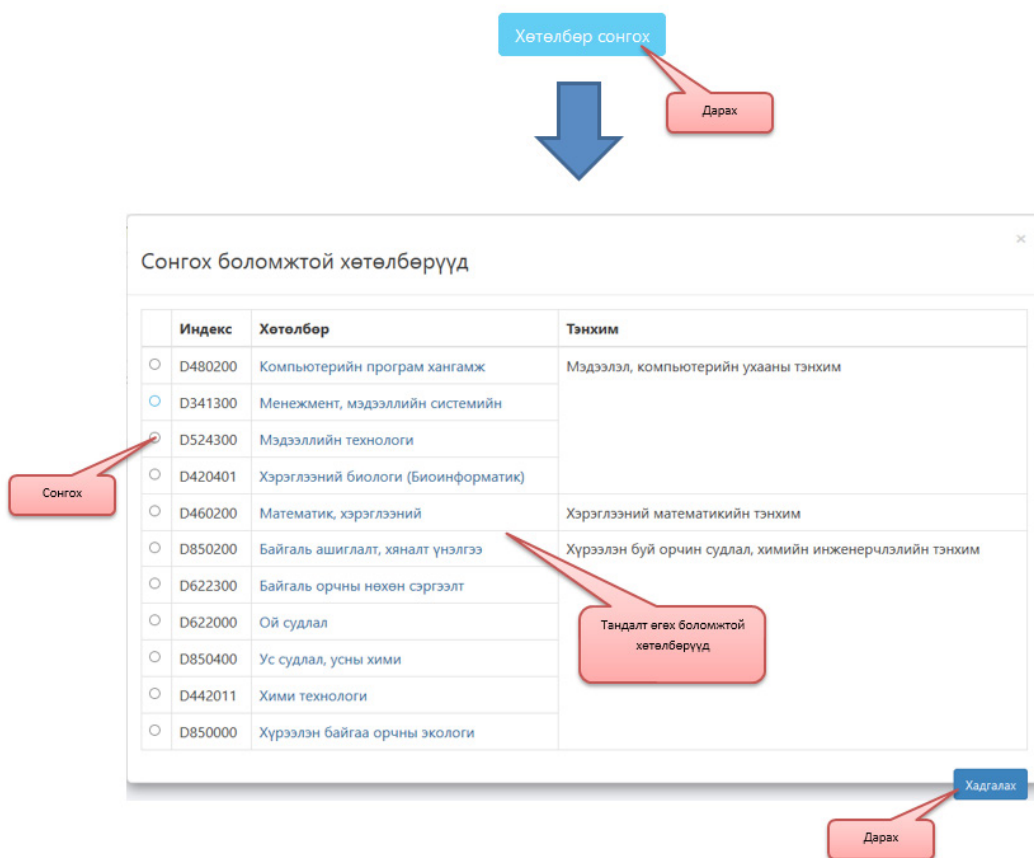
Хөтөлбөр сонгох

Дарах

Сонгох боломжтой хөтөлбөрүүд

×

| | Индекс | Хөтөлбөр | Тэнхим |
|---|---|---|---|
| ○ | D480200 | Компьютерийн програм хангамж | Мэдээлэл, компьютерийн ухааны тэнхим |
| ○ | D341300 | Менежмент, мэдээллийн системийн | |
| ○ | D524300 | Мэдээллийн технологи | |
| ○ | D420401 | Хэрэглээний биологи (Биоинформатик) | |
| ○ | D460200 | Математик, хэрэглээний | Хэрэглээний математикийн тэнхим |
| ○ | D850200 | Байгаль ашиглалт, хяналт үнэлгээ | Хүрээлэн буй орчин судлал, химийн инженерчлэлийн тэнхим |
| ○ | D622300 | Байгаль орчны нөхөн сэргээлт | |
| ○ | D622000 | Ой судлал | |
| ○ | D850400 | Ус судлал, усны хими | |
| ○ | D442011 | Хими технологи | |
| ○ | D850000 | Хүрээлэн байгаа орчны экологи | |

Сонгох

Тандалт өгөх боломжтой хөтөлбөрүүд

Хадгалах

Дарах